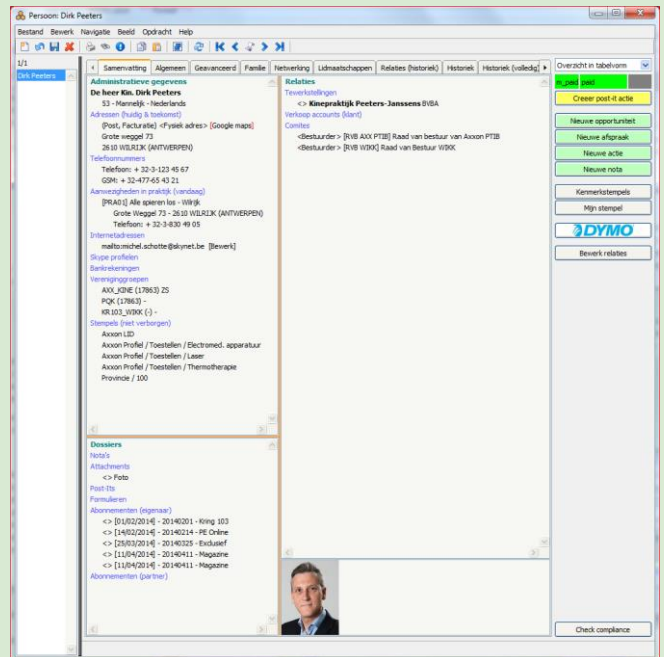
Persoon: Dirk Peeters

Bestand Bewerk Navigatie Beeld Opdracht Help

1/1

Dirk Peeters

Samenvatting | Algemeen | Geavanceerd | Familie | Netwerking | Lidmaatschappen | Relaties (historiek) | Historiek | Historiek (volledig)

Administratieve gegevens
De heer Kin. Dirk Peeters
53 - Mannelijk - Nederlands
Adressen (huidig & toekomst)
(Post, Facturatie) <Fysiek adres> [Google maps]
Grote weggel 73
2610 WILRIJK (ANTWERPEN)
Telefoonnummers
Telefoon: + 32-3-123 45 67
GSM: + 32-477-65 43 21
Aanwezigheden in praktijk (vandaag)
[PRA01] Alle spieren los - Wilrijk
Grote Weggel 73 - 2610 WILRIJK (ANTWERPEN)
Telefoon: + 32-3-830 49 05
Internetadressen
mailto:michel.schotte@skynet.be [Bewerk]
Skype profielen
Bankrekeningen
Verenigingsgroepen
AXX_KINE (17863) ZS
PQK (17863) -
KR103_WIKK (-) -
Stempels (niet verborgen)
Axxon LID
Axxon Profiel / Toestellen / Electromed. apparatuur
Axxon Profiel / Toestellen / Laser
Axxon Profiel / Toestellen / Thermotherapie
Provincie / 100

Relaties
Tewerkstellingen
<> Kinepraktijk Peeters-Janssens BVBA
Verkoop accounts (klant)
Comites
<Bestuurder> [RVB AXX PTIB] Raad van Bestuur van Axxon PTIB
<Bestuurder> [RVB WIKK] Raad van Bestuur WIKK

Dossiers
Nota's
Attachments
<> Foto
Post-Its
Formulieren
Abonnementen (eigenaar)
<> [01/02/2014] - 20140201 - Kring 103
<> [14/02/2014] - 20140214 - PE Online
<> [25/03/2014] - 20140325 - Exclusief
<> [11/04/2014] - 20140411 - Magazine
<> [11/04/2014] - 20140411 - Magazine
Abonnementen (partner)

Overzicht in tabelvorm
m_paid paid
Creeer post-it actie
Nieuwe opportuniteit
Nieuwe afspraak
Nieuwe actie
Nieuwe nota
Kenmerkstempels
Mijn stempel
DYMO
Bewerk relaties
Check compliance